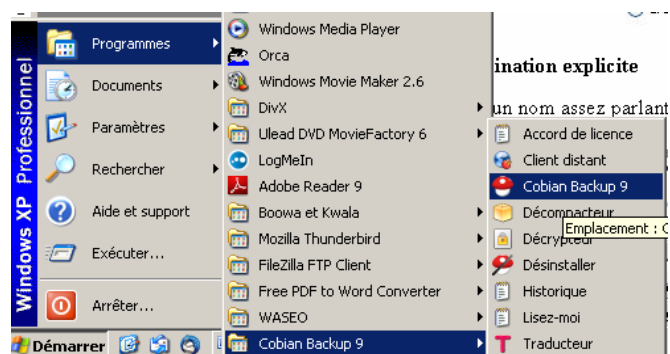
Windows XP Professionnel

Programmes
Documents
Paramètres
Rechercher
Aide et support
Exécuter...
Arrêter...

Démarrer

Windows Media Player
Orca
Windows Movie Maker 2.6
DivX
Ulead DVD MovieFactory 6
LogMeIn
Adobe Reader 9
Boowa et Kwala
Mozilla Thunderbird
FileZilla FTP Client
Free PDF to Word Converter
WASEO
Cobian Backup 9

Accord de licence
Client distant
Cobian Backup 9
Décompacteur
Décrypteur
Désinstaller
Historique
Lisez-moi
Traducteur

Emplacement : C

ination explicite
un nom assez parlant